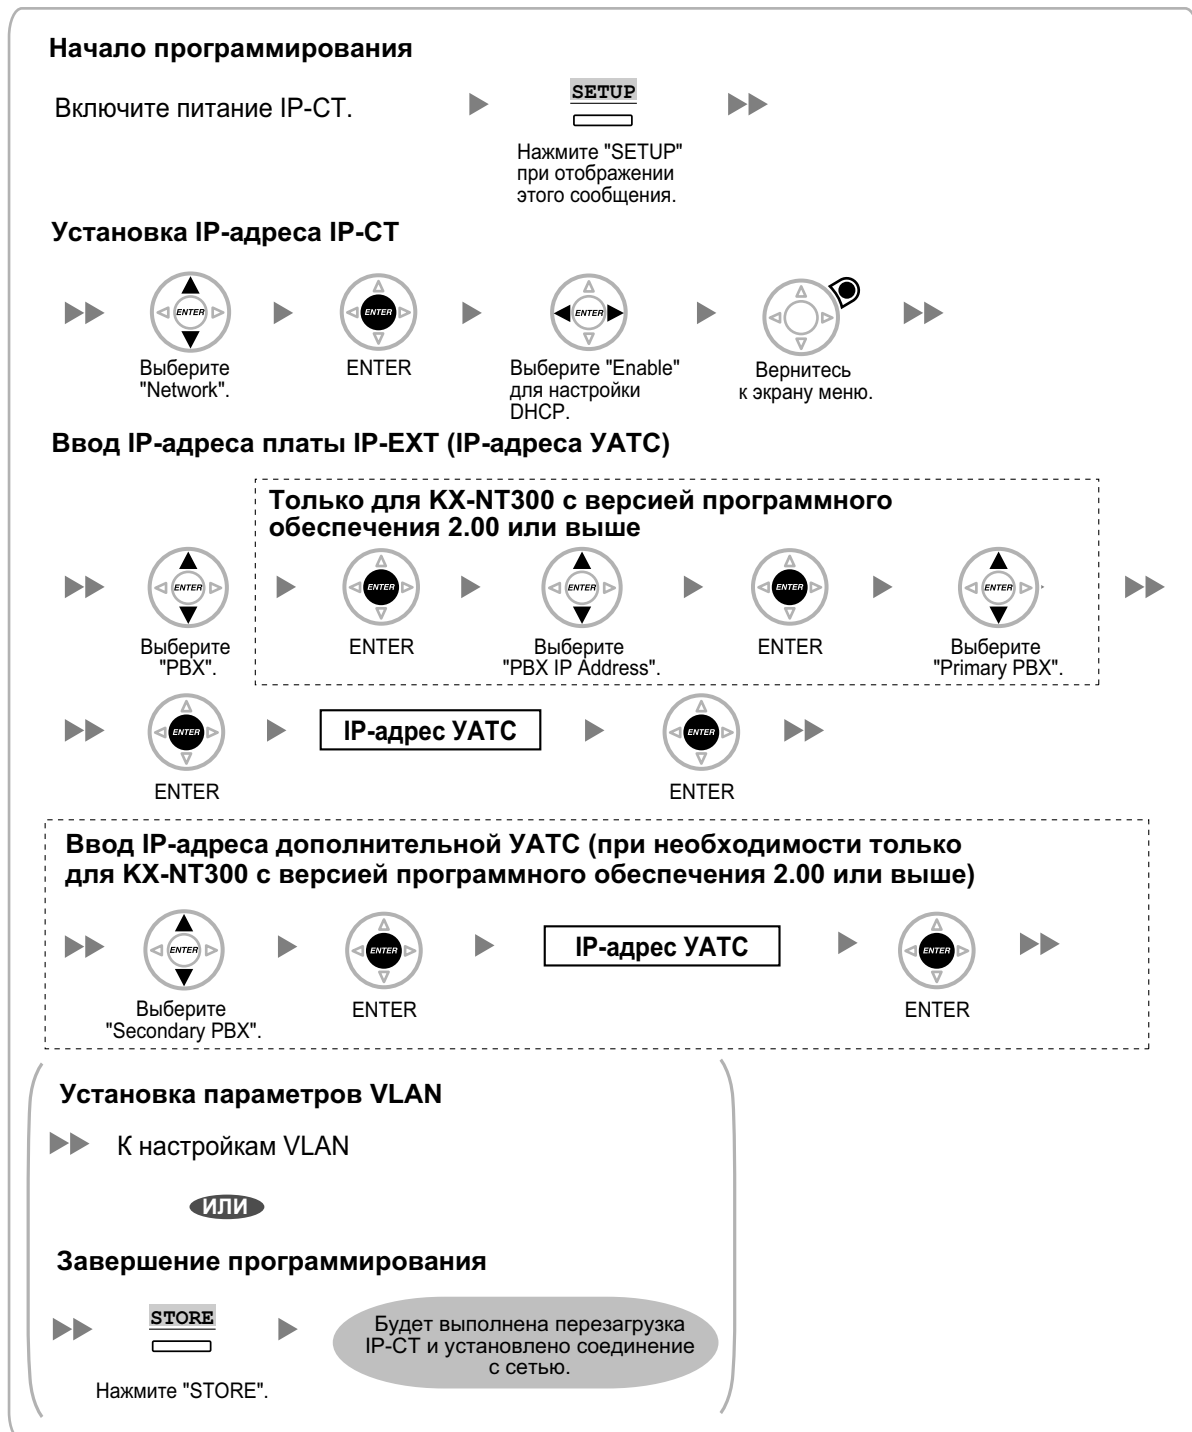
Начало программирования

Включите питание IP-CT.

SETUP

Нажмите "SETUP" при отображении этого сообщения.

Установка IP-адреса IP-CT

ENTER

Выберите "Network".

ENTER

ENTER

Выберите "Enable" для настройки DHCP.

Вернитесь к экрану меню.

Ввод IP-адреса платы IP-EXT (IP-адреса УАТС)

Только для KX-NT300 с версией программного обеспечения 2.00 или выше

ENTER

Выберите "PBX".

ENTER

ENTER

Выберите "PBX IP Address".

ENTER

ENTER

Выберите "Primary PBX".

ENTER

IP-адрес УАТС

ENTER

Ввод IP-адреса дополнительной УАТС (при необходимости только для KX-NT300 с версией программного обеспечения 2.00 или выше)

ENTER

Выберите "Secondary PBX".

ENTER

IP-адрес УАТС

ENTER

Установка параметров VLAN

К настройкам VLAN

ИЛИ

Завершение программирования

STORE

Нажмите "STORE".

Будет выполнена перезагрузка IP-CT и установлено соединение с сетью.